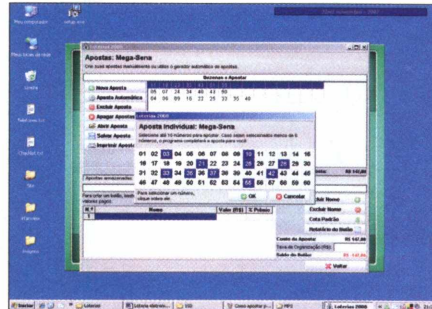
Loterias 2000

Apostas: Mega-Sena

Nova Aposta
Aposta Automática
Excluir Aposta
Apagar Apostas
Abrir Aposta
Salvar Aposta
Imprimir Apostas

Aposta individual: Mega-Sena

01 02 03 04 05 06 07 08 09 10
11 12 13 14 15 16 17 18 19 20
21 22 23 24 25 26 27 28 29 30
31 32 33 34 35 36 37 38 39 40
41 42 43 44 45 46 47 48 49 50
51 52 53 54 55 56 57 58 59 60

OK
Cancelar

Nome
Valor (R$)
% Prêmio

Excluir Nome
Cota Padrão
Relatório do Bolão

Voltar

Iniciar
Loterias 2000